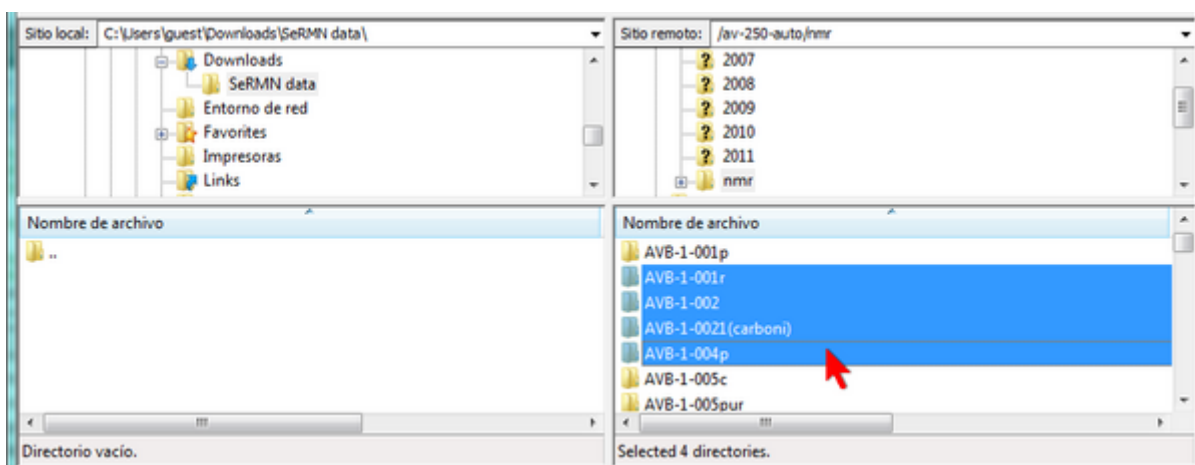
Sitio local: C:\Users\guest\Downloads\SeRMN data\

Downloads
SeRMN data
Entorno de red
Favorites
Impresoras
Links

Nombre de archivo
..

Directorio vacío.

Sitio remoto: /av-250-auto/nmr

2007
2008
2009
2010
2011
nmr

Nombre de archivo
AVB-1-001p
AVB-1-001r
AVB-1-002
AVB-1-0021(carboni)
AVB-1-004p
AVB-1-005c
AVB-1-005pur

Selected 4 directories.